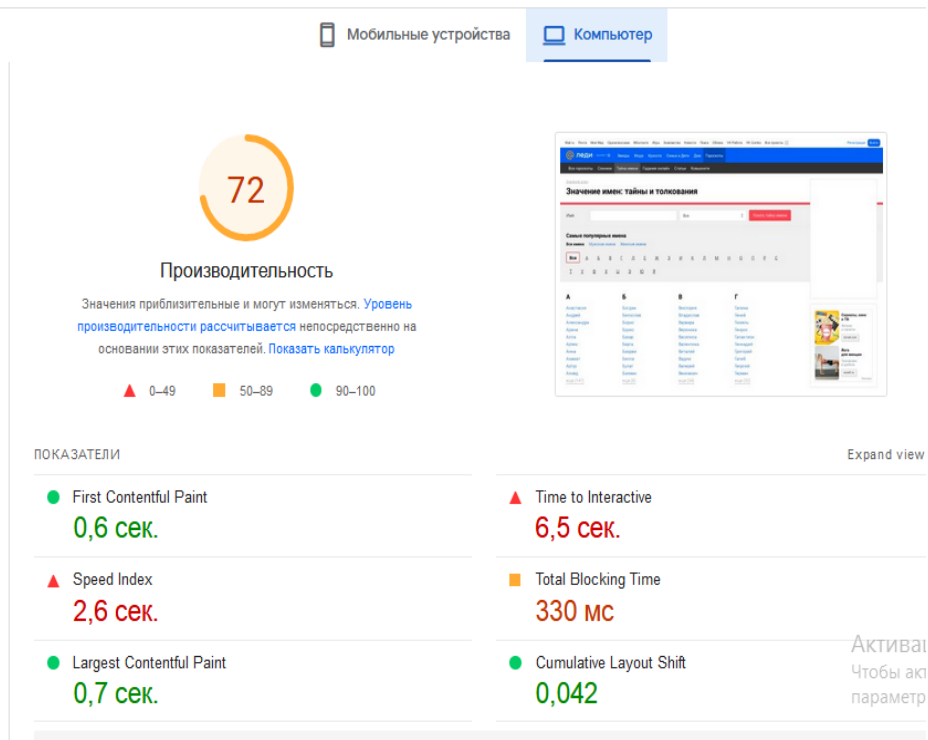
Мобильные устройства Компьютер

72

Производительность

Значения приблизительные и могут изменяться. Уровень производительности рассчитывается непосредственно на основании этих показателей. Показать калькулятор

0–49 50–89 90–100

Значение имен: тайны и толкования

ПОКАЗАТЕЛИ

Expand view

First Contentful Paint
0,6 сек.

Time to Interactive
6,5 сек.

Speed Index
2,6 сек.

Total Blocking Time
330 мс

Largest Contentful Paint
0,7 сек.

Cumulative Layout Shift
0,042

Активац
Чтобы акт
параметр